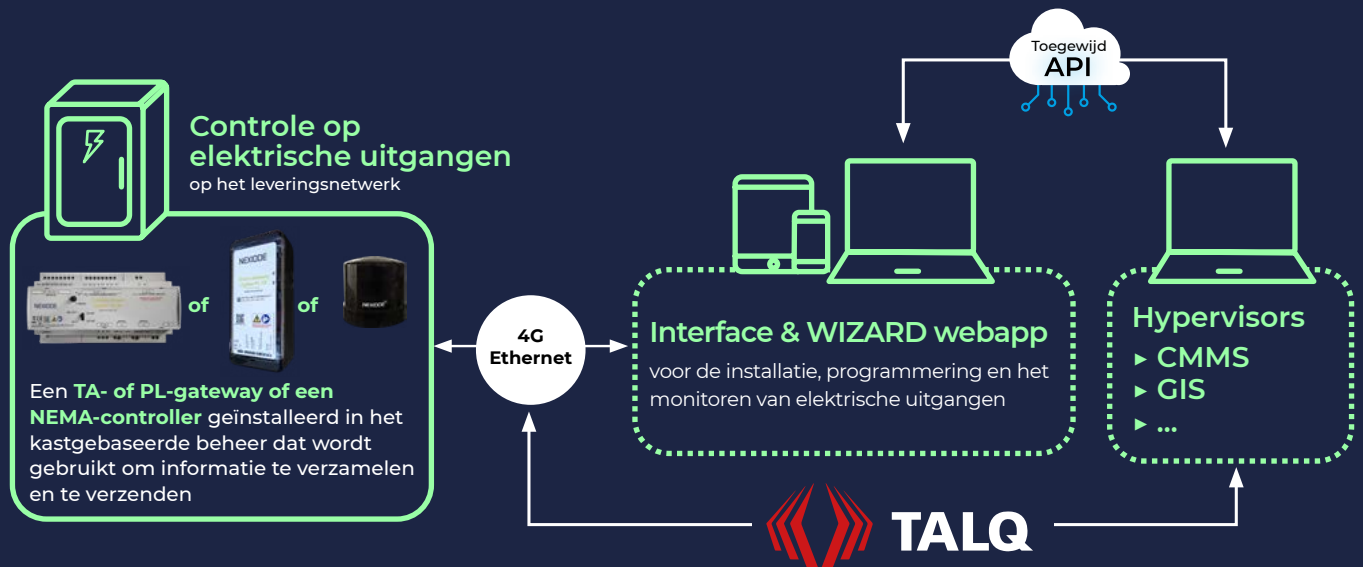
Toegewijd
API

Controle op elektrische uitgangen
op het leveringsnetwerk

NEXIODE

of

NEXIODE

of

NEXIODE

Een TA- of PL-gateway of een NEMA-controller geïnstalleerd in het kastgebaseerde beheer dat wordt gebruikt om informatie te verzamelen en te verzenden

4G
Ethernet

Interface & WIZARD webapp
voor de installatie, programmering en het monitoren van elektrische uitgangen

Hypervisors
▸ CMMS
▸ GIS
▸ ...

TALQ